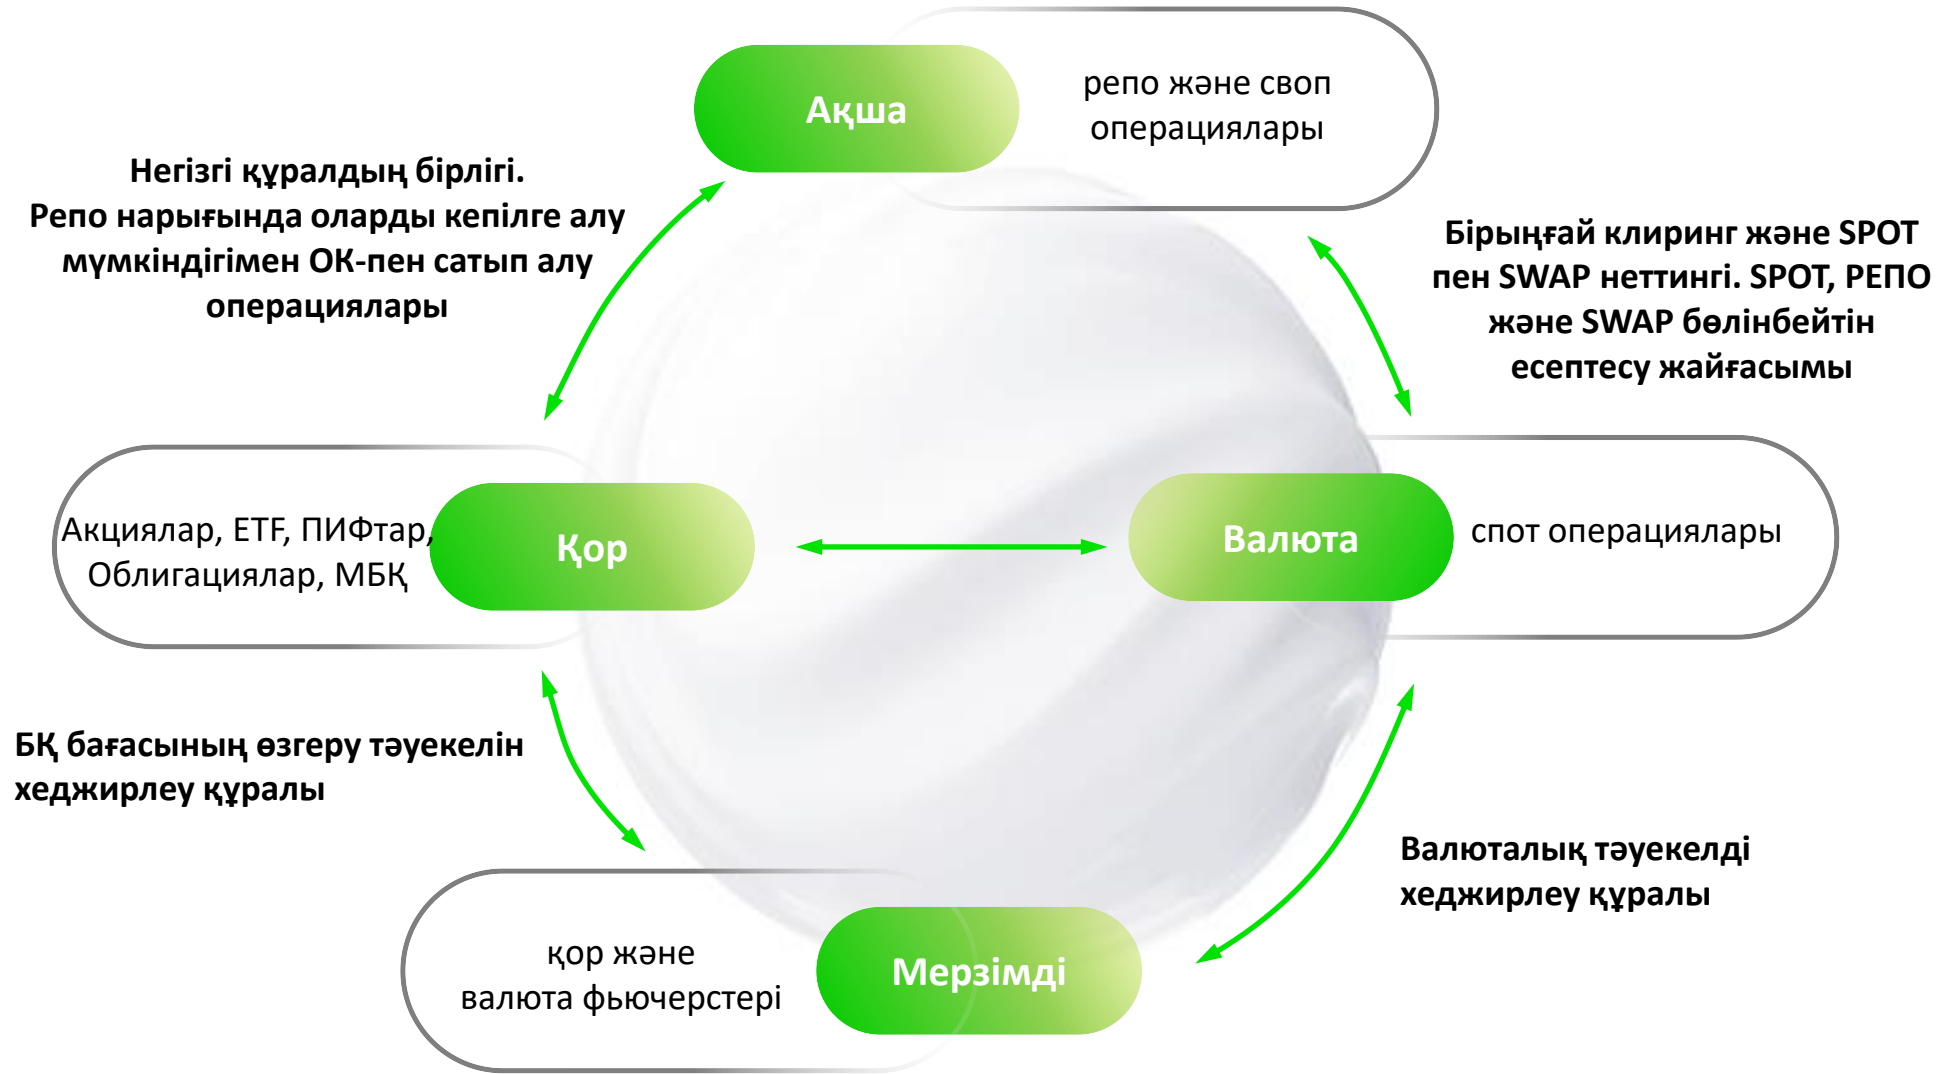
Ақша

репо және своп операциялары

Негізгі құралдың бірлігі.
Репо нарығында оларды кепілге алу мүмкіндігімен ОК-пен сатып алу операциялары

Бірыңғай клиринг және SPOT пен SWAP неттингі. SPOT, РЕПО және SWAP бөлінбейтін есептесу жайғасымы

Акциялар, ETF, ПИФтар, Облигациялар, МБҚ

Қор

Валюта

спот операциялары

БҚ бағасының өзгеру тәуекелін хеджирлеу құралы

Валюталық тәуекелді хеджирлеу құралы

қор және валюта фьючерстері

Мерзімді